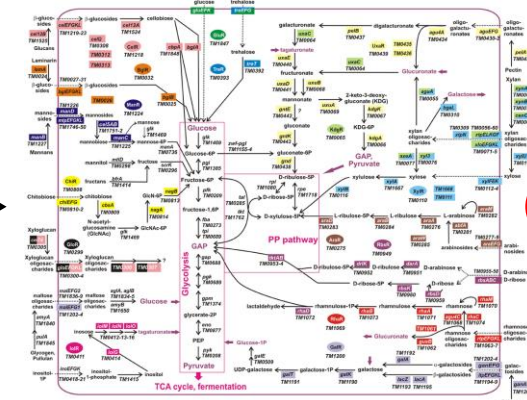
glucose trehalose
β-glucosides cellobiose
Glucans
Laminarin
mannosides
Mannans
Chitobiose
Xyloglucan oligosaccharides
maltose oligosaccharides
Glycogen, Pullulan
inositol
Glucose
Glycolysis
GAP
Fructose-6P
Glucose-6P
PEP
Pyruvate
TCA cycle, fermentation
PP pathway
galacturonate
digalacturonate
fructuronate
mannonate
gluconate
2-keto-3-deoxy-gluconate (KDG)
KDG-6P
GAP, Pyruvate
Glucuronate
Galactose
xylose
xylulose
xylulose-5P
D-ribulose-5P
D-xylulose-5P
L-ribulose-5P
L-arabinose
arabinosides
D-arabinose
D-ribose
rhamnulose-1P
lactaldehyde
rhamnose
galactose
UDP-galactose
galactose-1P
Glucose-1P
N-acetylglucosamine (GlcNAc)
GlcNAc-6P
mannitol
fructans
fructose
Pectin
Xylan
xylan oligosaccharides
oligo-galacturonates
arabinans
galactosides
TM1219-23
TM1524
TM0025
TM1227
TM1218
TM1848
TM0032
TM1047
TM0392
TM0027-31
TM1746-56
TM1751-2
TM1227
TM0296
TM0810
TM0814
TM1469
TM0411
TM0418-21
TM0434-39
TM1192
TM1193
TM1195
TM1191
TM1190
TM1200
TM1069
TM1063
TM1073
TM1067
TM0949
TM0283
TM0276
TM0277
TM0956
TM0110
TM1062
TM1071
TM1074
TM0439
TM0437
TM0440-41
TM0064
TM0066
TM0068
TM0067
TM0069
TM0050
TM0300
TM0056-60
TM0061-71
TM1202-4
TM1203
TM0436
TM1193-5